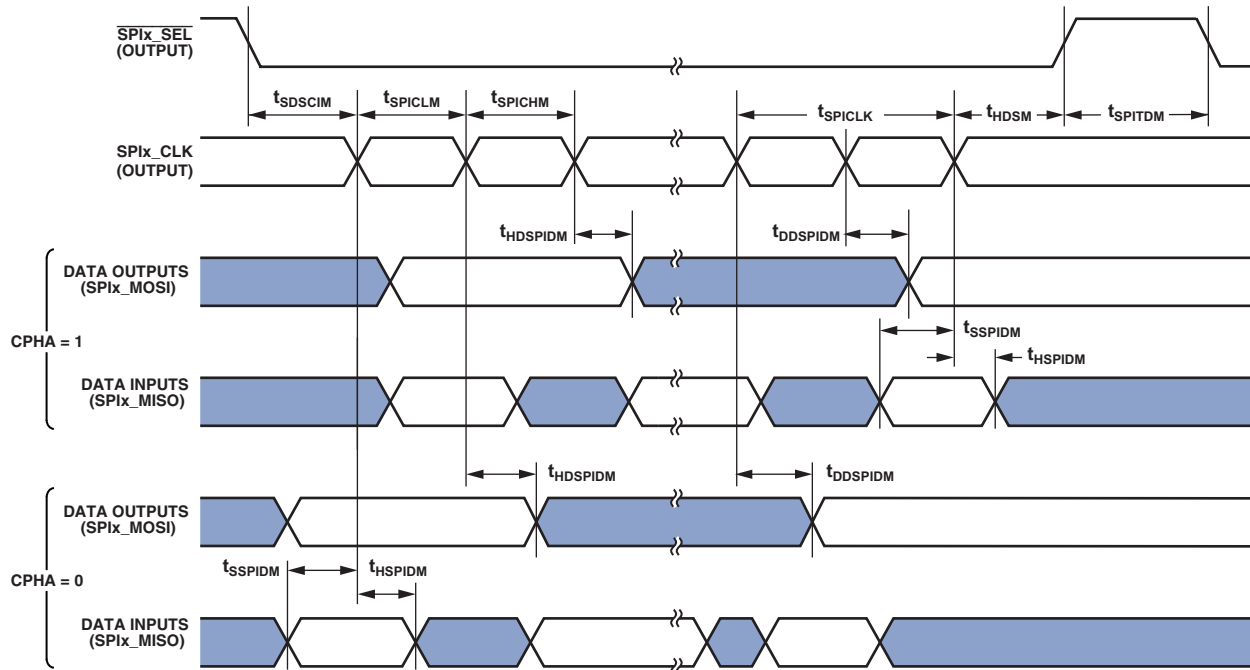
$\overline{\text{SPIx\_SEL}}$ (OUTPUT)

$t_{SDSCIM}$ $t_{SPICLM}$ $t_{SPICHM}$ $t_{SPICLK}$ $t_{HDSM}$ $t_{SPITDM}$

SPIx_CLK (OUTPUT)

$t_{HDSPIDM}$ $t_{DDSPIDM}$

DATA OUTPUTS (SPIx_MOSI)

$t_{SSPIDM}$

CPHA = 1

$t_{HSPIDM}$

DATA INPUTS (SPIx_MISO)

$t_{HDSPIDM}$ $t_{DDSPIDM}$

DATA OUTPUTS (SPIx_MOSI)

$t_{SSPIDM}$

CPHA = 0

$t_{HSPIDM}$

DATA INPUTS (SPIx_MISO)